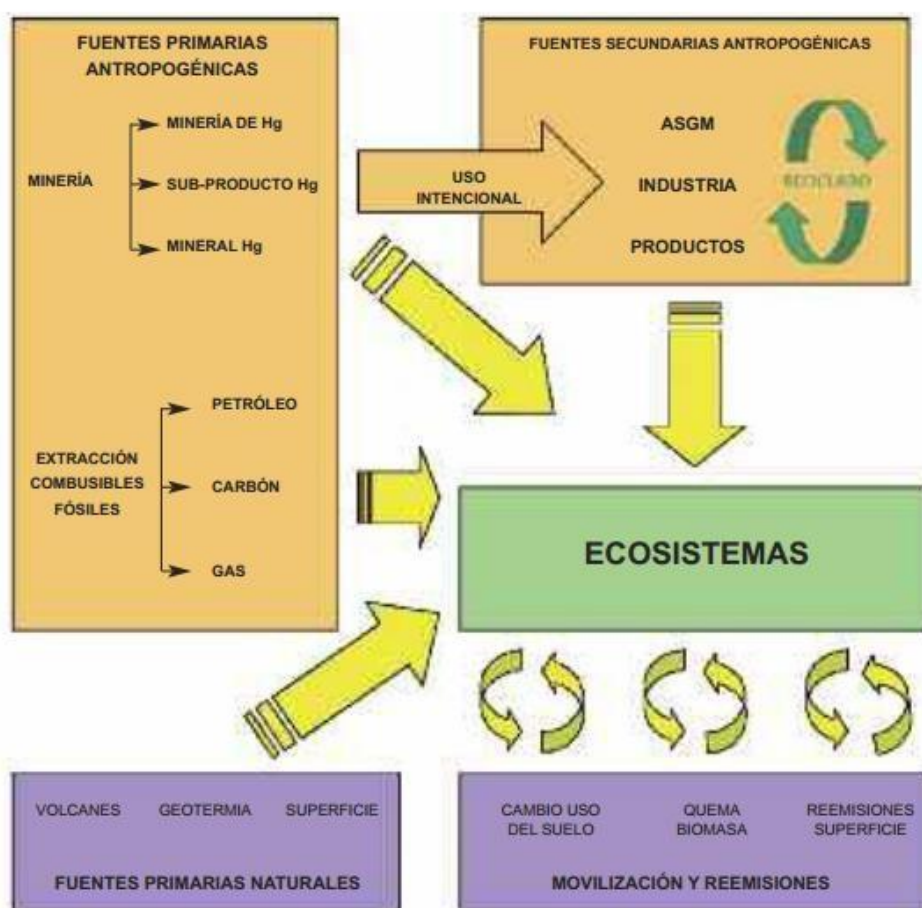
FUENTES PRIMARIAS ANTROPOGÉNICAS

MINERÍA

MINERÍA DE Hg

SUB-PRODUCTO Hg

MINERAL Hg

EXTRACCIÓN COMBUSIBLES FÓSILES

PETRÓLEO

CARBÓN

GAS

USO INTENCIONAL

FUENTES SECUNDARIAS ANTROPOGÉNICAS

ASGM

INDUSTRIA

PRODUCTOS

RECICLADO

ECOSISTEMAS

VOLCANES GEOTERMIA SUPERFICIE

FUENTES PRIMARIAS NATURALES

CAMBIO USO DEL SUELO

QUEMA BIOMASA

REEMISIONES SUPERFICIE

MOVILIZACIÓN Y REEMISIONES